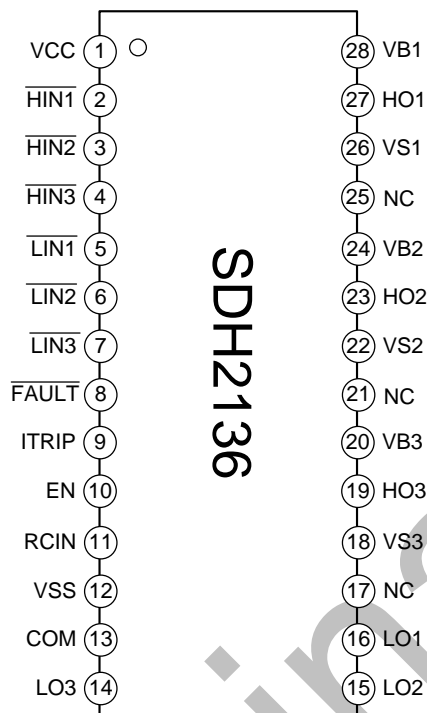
VCC 1
$\overline{HIN1}$ 2
$\overline{HIN2}$ 3
$\overline{HIN3}$ 4
$\overline{LIN1}$ 5
$\overline{LIN2}$ 6
$\overline{LIN3}$ 7
$\overline{FAULT}$ 8
ITRIP 9
EN 10
RCIN 11
VSS 12
COM 13
LO3 14

SDH2136

28 VB1
27 HO1
26 VS1
25 NC
24 VB2
23 HO2
22 VS2
21 NC
20 VB3
19 HO3
18 VS3
17 NC
16 LO1
15 LO2